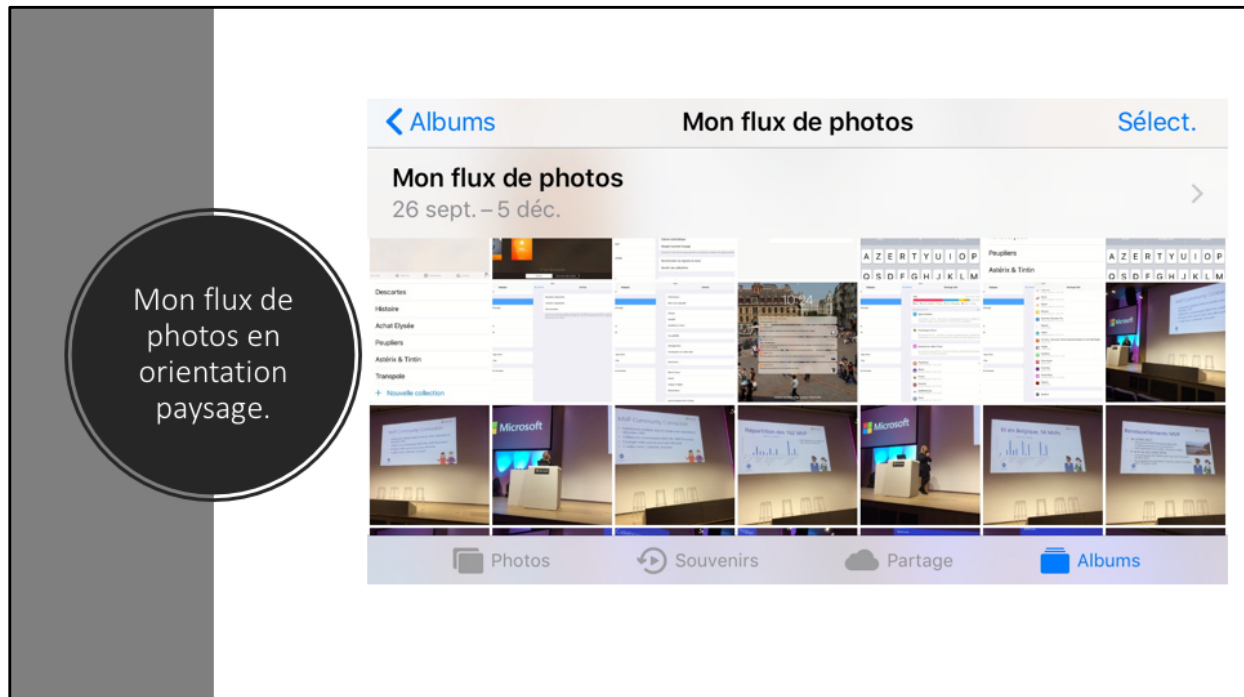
Mon flux de photos en orientation paysage.

Albums
Mon flux de photos
Sélect.

Mon flux de photos
26 sept. – 5 déc.

Descartes
Histoire
Achat Elysée
Peupliers
Astérix & Tintin
Transpole
+ Nouvelle collection

Peupliers
Astérix & Tintin

A Z E R T Y U I O P
Q S D F G H J K L M

A Z E R T Y U I O P
Q S D F G H J K L M

Microsoft
Microsoft

Photos
Souvenirs
Partage
Albums